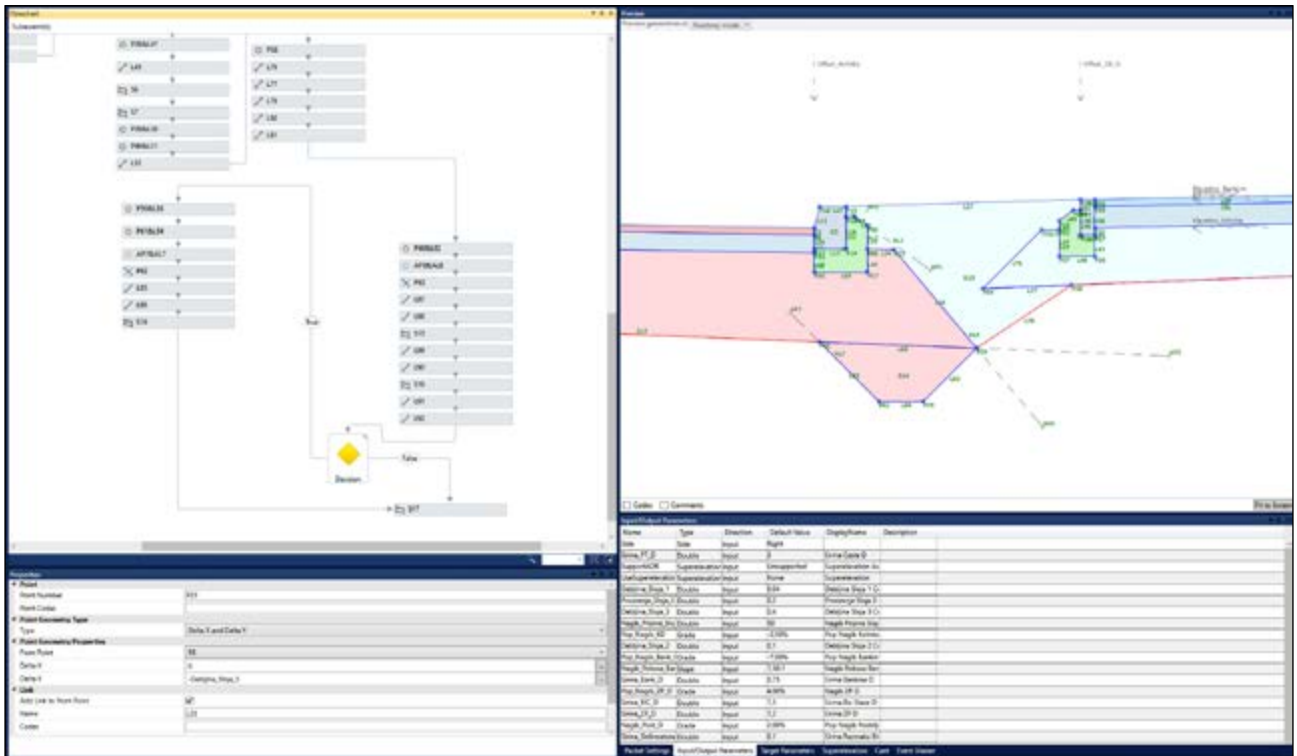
Flowchart
Subassembly

P30AL17
L49
S6
S7
P30AL18
P40AL11
L53

P56
L79
L77
L78
L80
L81

P30AL26
P41AL24
AP30AL7
P92
L85
L86
S16

P40AL12
AP30AL8
P92
L87
L88
S17
L89
L90
S18
L91
L92

True
False
Decision
S17

Preview
Codes
Comments
Fit to Screen

Input/Output Parameters

| Name | Type | Direction | Default Value | DisplayName | Description |
|---|---|---|---|---|---|
| Side | Side | Input | Right | | |
| Sirina_PT_D | Double | Input | 3 | Sirina Gaze D | |
| SupportAOR | Superelevation | Input | Unsupported | Superelevation Ax | |
| UseSuperelevation | Superelevation | Input | None | Superelevation | |
| Debljina_Sloja_1 | Double | Input | 0.04 | Debljina Sloja 1 C | |
| Prosirenje_Sloja_2 | Double | Input | 0.1 | Prosirenje Sloja 2 | |
| Debljina_Sloja_3 | Double | Input | 0.4 | Debljina Sloja 3 C | |
| Nagib_Pravca | Double | Input | 50 | Nagib Pravca | |
| Pop_Nagib_BD | Grade | Input | -2.50% | Pop Nagib Kolnic | |
| Debljina_Sloja_2 | Double | Input | 0.1 | Debljina Sloja 2 C | |
| Pop_Nagib_Bank | Grade | Input | -7.00% | Pop Nagib Bankir | |
| Nagib_Pokosa_Ban | Slope | Input | 1.50:1 | Nagib Pokosa Ban | |
| Sirina_Bank_D | Double | Input | 0.75 | Sirina Bankine D | |
| Pop_Nagib_ZP_D | Grade | Input | 4.00% | Nagib ZP D | |
| Sirina_KC_D | Double | Input | 1.1 | Sirina Ko Staze D | |
| Sirina_ZP_D | Double | Input | 1.2 | Sirina ZP D | |
| Pop_Nagib_Pod_D | Grade | Input | 2.00% | Pop Nagib Podlo | |
| Sirina_Delineatora | Double | Input | 0.1 | Sirina Razmaka Bi | |

Packet Settings | Input/Output Parameters | Target Parameters | Superelevation | Cant | Event Viewer

Properties
Point
Point Number: P31
Point Codes
Point Geometry Type
Type: Delta X and Delta Y
Point Geometry Properties
From Point: S5
Delta X: 0
Delta Y: -Debljina_Sloja_3
Link
Add Link to From Point
Name: L33
Codes